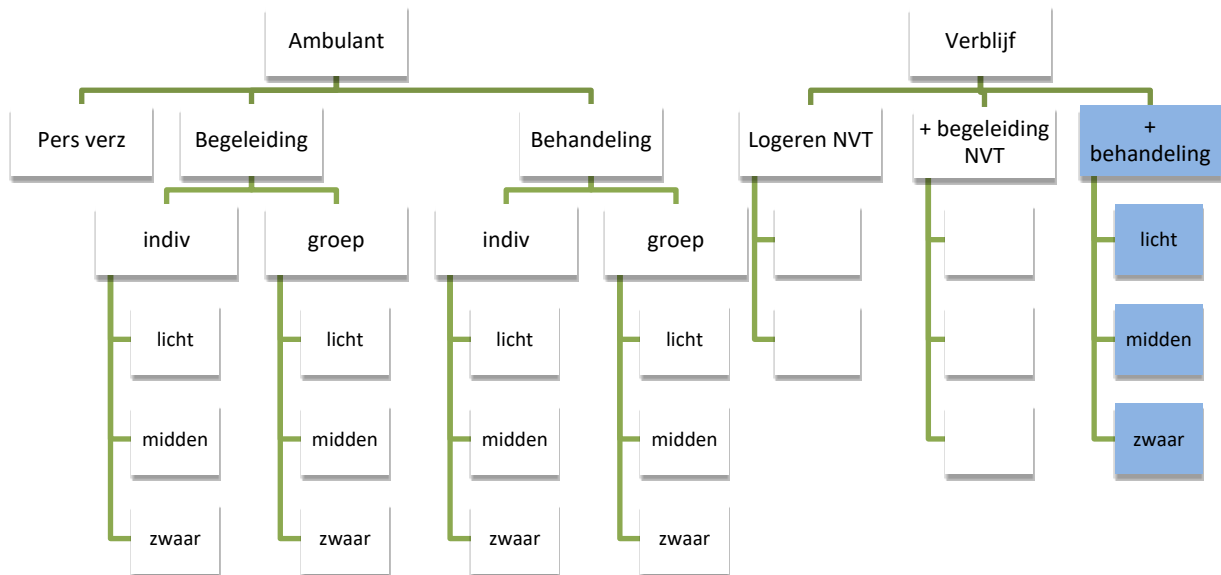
Ambulant

Pers verz

Begeleiding

indiv

licht

midden

zwaar

groep

licht

midden

zwaar

Behandeling

indiv

licht

midden

zwaar

groep

licht

midden

zwaar

Verblijf

Logeren NVT

+ begeleiding NVT

+ behandeling

licht

midden

zwaar